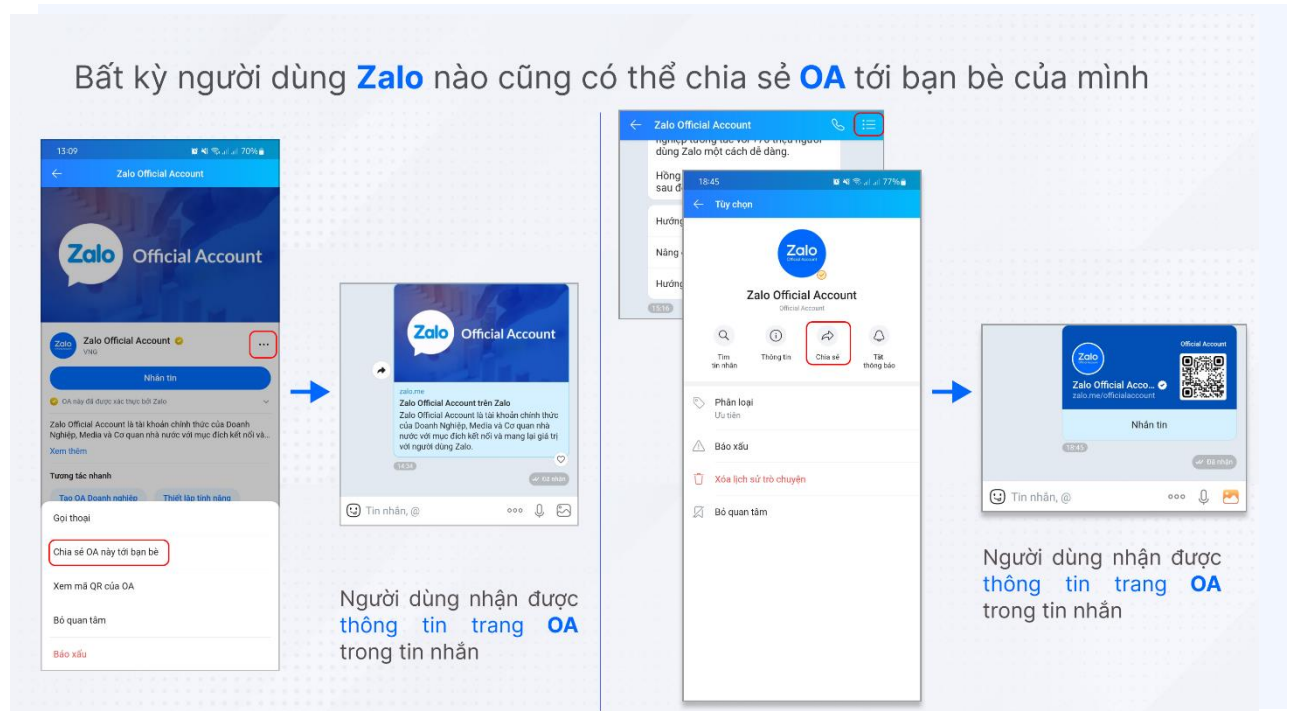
Bất kỳ người dùng Zalo nào cũng có thể chia sẻ OA tới bạn bè của mình

13:09 70%
Zalo Official Account
Zalo Official Account
Zalo Official Account
VNG
...
Nhắn tin
OA này đã được xác thực bởi Zalo
Zalo Official Account là tài khoản chính thức của Doanh Nghiệp, Media và Cơ quan nhà nước với mục đích kết nối và...
Xem thêm
Tương tác nhanh
Tạo OA Doanh nghiệp
Thiết lập tính năng
Gọi thoại
Chia sẻ OA này tới bạn bè
Xem mã QR của OA
Bỏ quan tâm
Báo xấu

Zalo Official Account
zalo.me
Zalo Official Account trên Zalo
Zalo Official Account là tài khoản chính thức của Doanh Nghiệp, Media và Cơ quan nhà nước với mục đích kết nối và mang lại giá trị với người dùng Zalo.
16:34
Đã nhận
Tin nhắn, @

Người dùng nhận được thông tin trang OA trong tin nhắn

Zalo Official Account
dùng Zalo một cách dễ dàng.
Hồng
sau đ
Hướng
Nâng
Hướng
15:16
18:45 77%
Tùy chọn
Zalo
Official Account
Zalo Official Account
Official Account
Tìm tin nhắn
Thông tin
Chia sẻ
Tắt thông báo
Phân loại
Ưu tiên
Báo xấu
Xóa lịch sử trò chuyện
Bỏ quan tâm

Official Account
Zalo
Zalo Official Acco...
zalo.me/officialaccount
Nhắn tin
18:45
Đã nhận
Tin nhắn, @

Người dùng nhận được thông tin trang OA trong tin nhắn